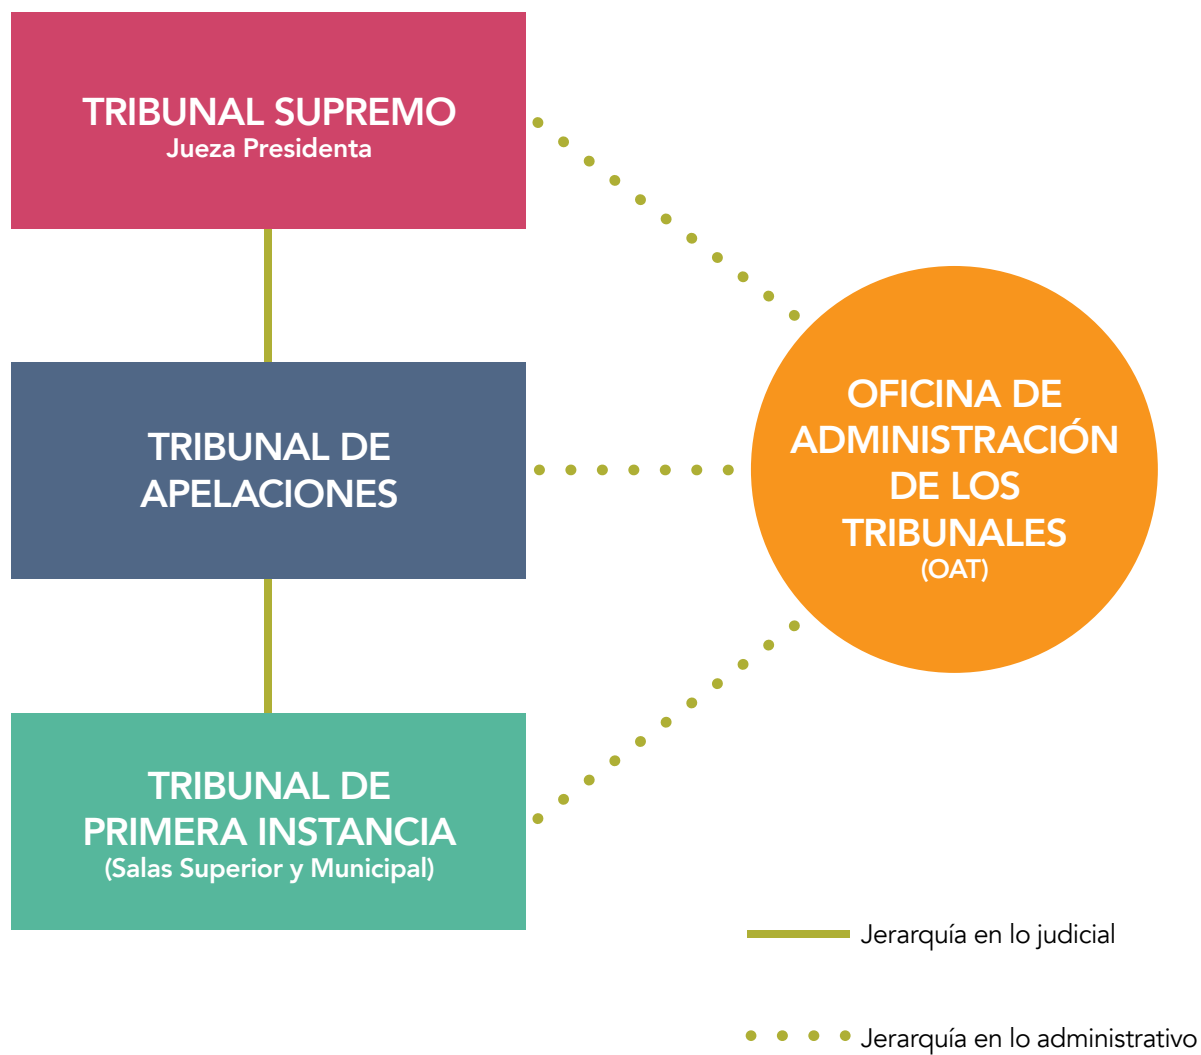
TRIBUNAL SUPREMO
Jueza Presidenta

TRIBUNAL DE APELACIONES

TRIBUNAL DE PRIMERA INSTANCIA
(Salas Superior y Municipal)

OFICINA DE ADMINISTRACIÓN DE LOS TRIBUNALES
(OAT)

Jerarquía en lo judicial

Jerarquía en lo administrativo